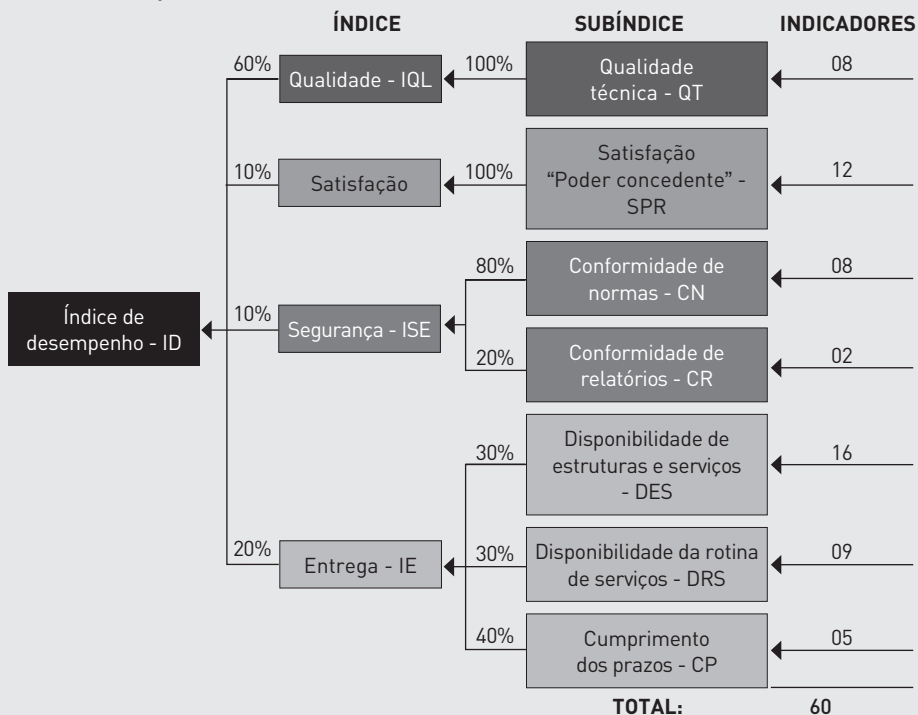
ÍNDICE

SUBÍNDICE

INDICADORES

Índice de desempenho - ID

60%

Qualidade - IQL

100%

Qualidade técnica - QT

08

10%

Satisfação

100%

Satisfação “Poder concedente” - SPR

12

10%

Segurança - ISE

80%

Conformidade de normas - CN

08

20%

Conformidade de relatórios - CR

02

20%

Entrega - IE

30%

Disponibilidade de estruturas e serviços - DES

16

30%

Disponibilidade da rotina de serviços - DRS

09

40%

Cumprimento dos prazos - CP

05

TOTAL:

60